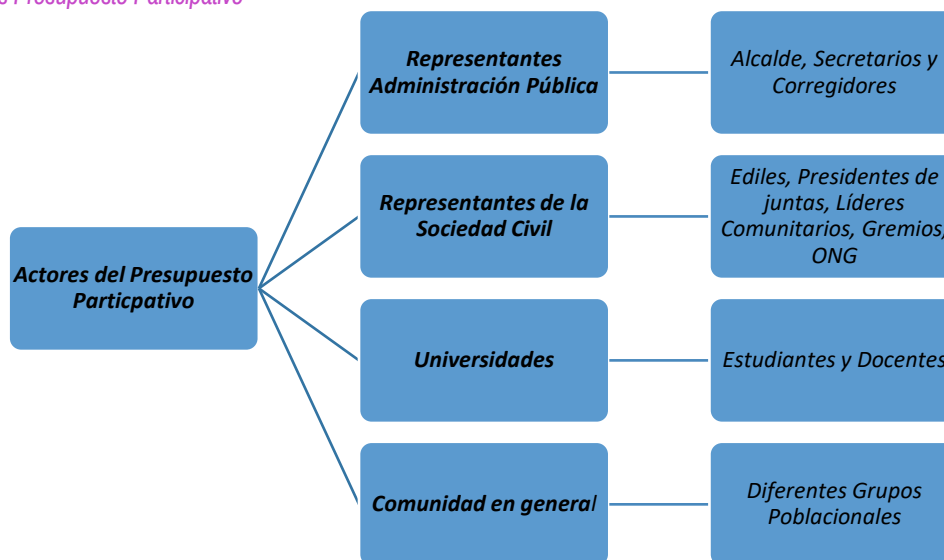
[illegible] Presupuesto Participativo

Actores del Presupuesto Particpativo

Representantes Administración Pública

Alcalde, Secretarios y Corregidores

Representantes de la Sociedad Civil

Ediles, Presidentes de juntas, Líderes Comunitarios, Gremios, ONG

Universidades

Estudiantes y Docentes

Comunidad en general

Diferentes Grupos Poblacionales